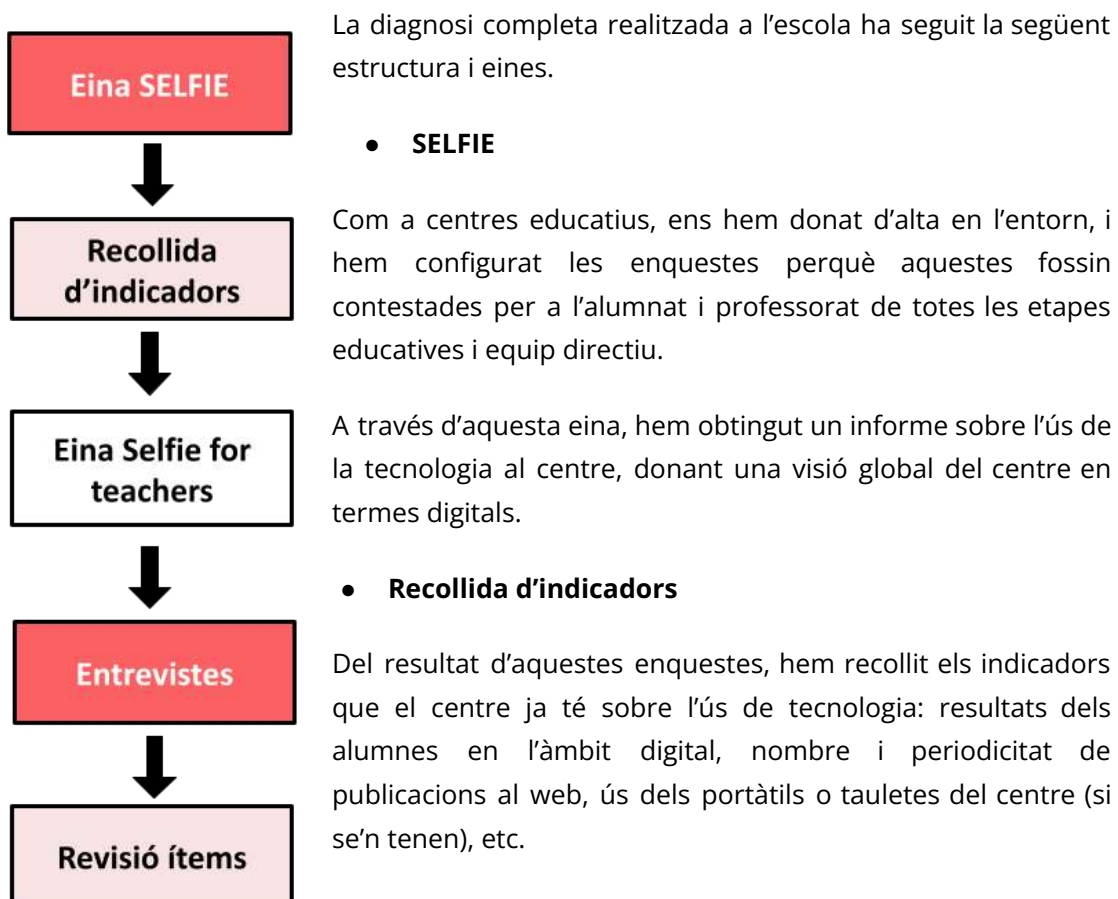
Eina SELFIE

Recollida d'indicadors

Eina Selfie for teachers

Entrevistes

Revisió ítems

La diagnosi completa realitzada a l'escola ha seguit la següent estructura i eines.

- **SELFIE**

Com a centres educatius, ens hem donat d'alta en l'entorn, i hem configurat les enquestes perquè aquestes fossin contestades per a l'alumnat i professorat de totes les etapes educatives i equip directiu.

A través d'aquesta eina, hem obtingut un informe sobre l'ús de la tecnologia al centre, donant una visió global del centre en termes digitals.

- **Recollida d'indicadors**

Del resultat d'aquestes enquestes, hem recollit els indicadors que el centre ja té sobre l'ús de tecnologia: resultats dels alumnes en l'àmbit digital, nombre i periodicitat de publicacions al web, ús dels portàtils o tauletes del centre (si se'n tenen), etc.